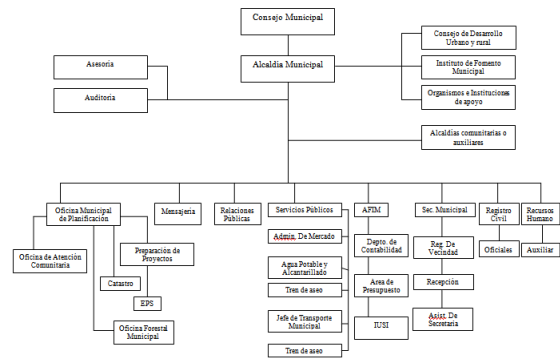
Consejo Municipal

Consejo de Desarrollo Urbano y rural

Asesoría

Alcaldía Municipal

Instituto de Fomento Municipal

Auditoria

Organismos e Instituciones de apoyo

Alcaldías comunitarias o auxiliares

Oficina Municipal de Planificación

Mensajería

Relaciones Públicas

Servicios Públicos

AFIM

Sec. Municipal

Registro Civil

Recursos Humano

Oficina de Atención Comunitaria

Preparación de Proyectos

Catastro

EPS

Oficina Forestal Municipal

Admin. De Mercado

Agua Potable y Alcantarillado

Tren de aseo

Jefe de Transporte Municipal

Tren de aseo

Depto. de Contabilidad

Area de Presupuesto

IUSI

Reg. De Vecindad

Recepción

Asist. De Secretaria

Oficiales

Auxiliar